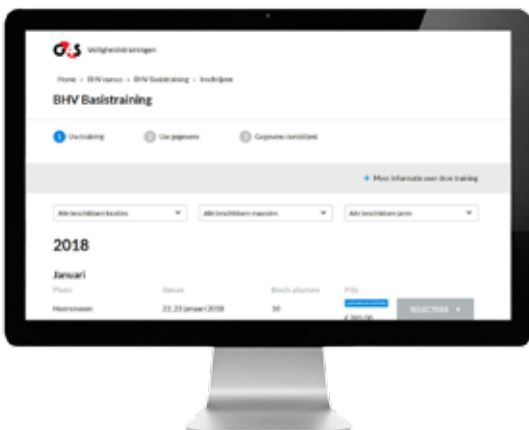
G4S Veiligheidstrainingen

Home › BHV cursus › BHV Basistraining › Inschrijven

BHV Basistraining

1 Uw training   2 Uw gegevens   3 Gegevens controleren

+ Meer informatie over deze training

Alle beschikbare locaties   Alle beschikbare maanden   Alle beschikbare jaren

2018

Januari

| Plaats | Datum | Besch. plaatsen | Prijs | |
|---|---|---|---|---|
| Heerenveen | 22, 23 januari 2018 | 10 | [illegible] € 305,00 | SELECTEER › |